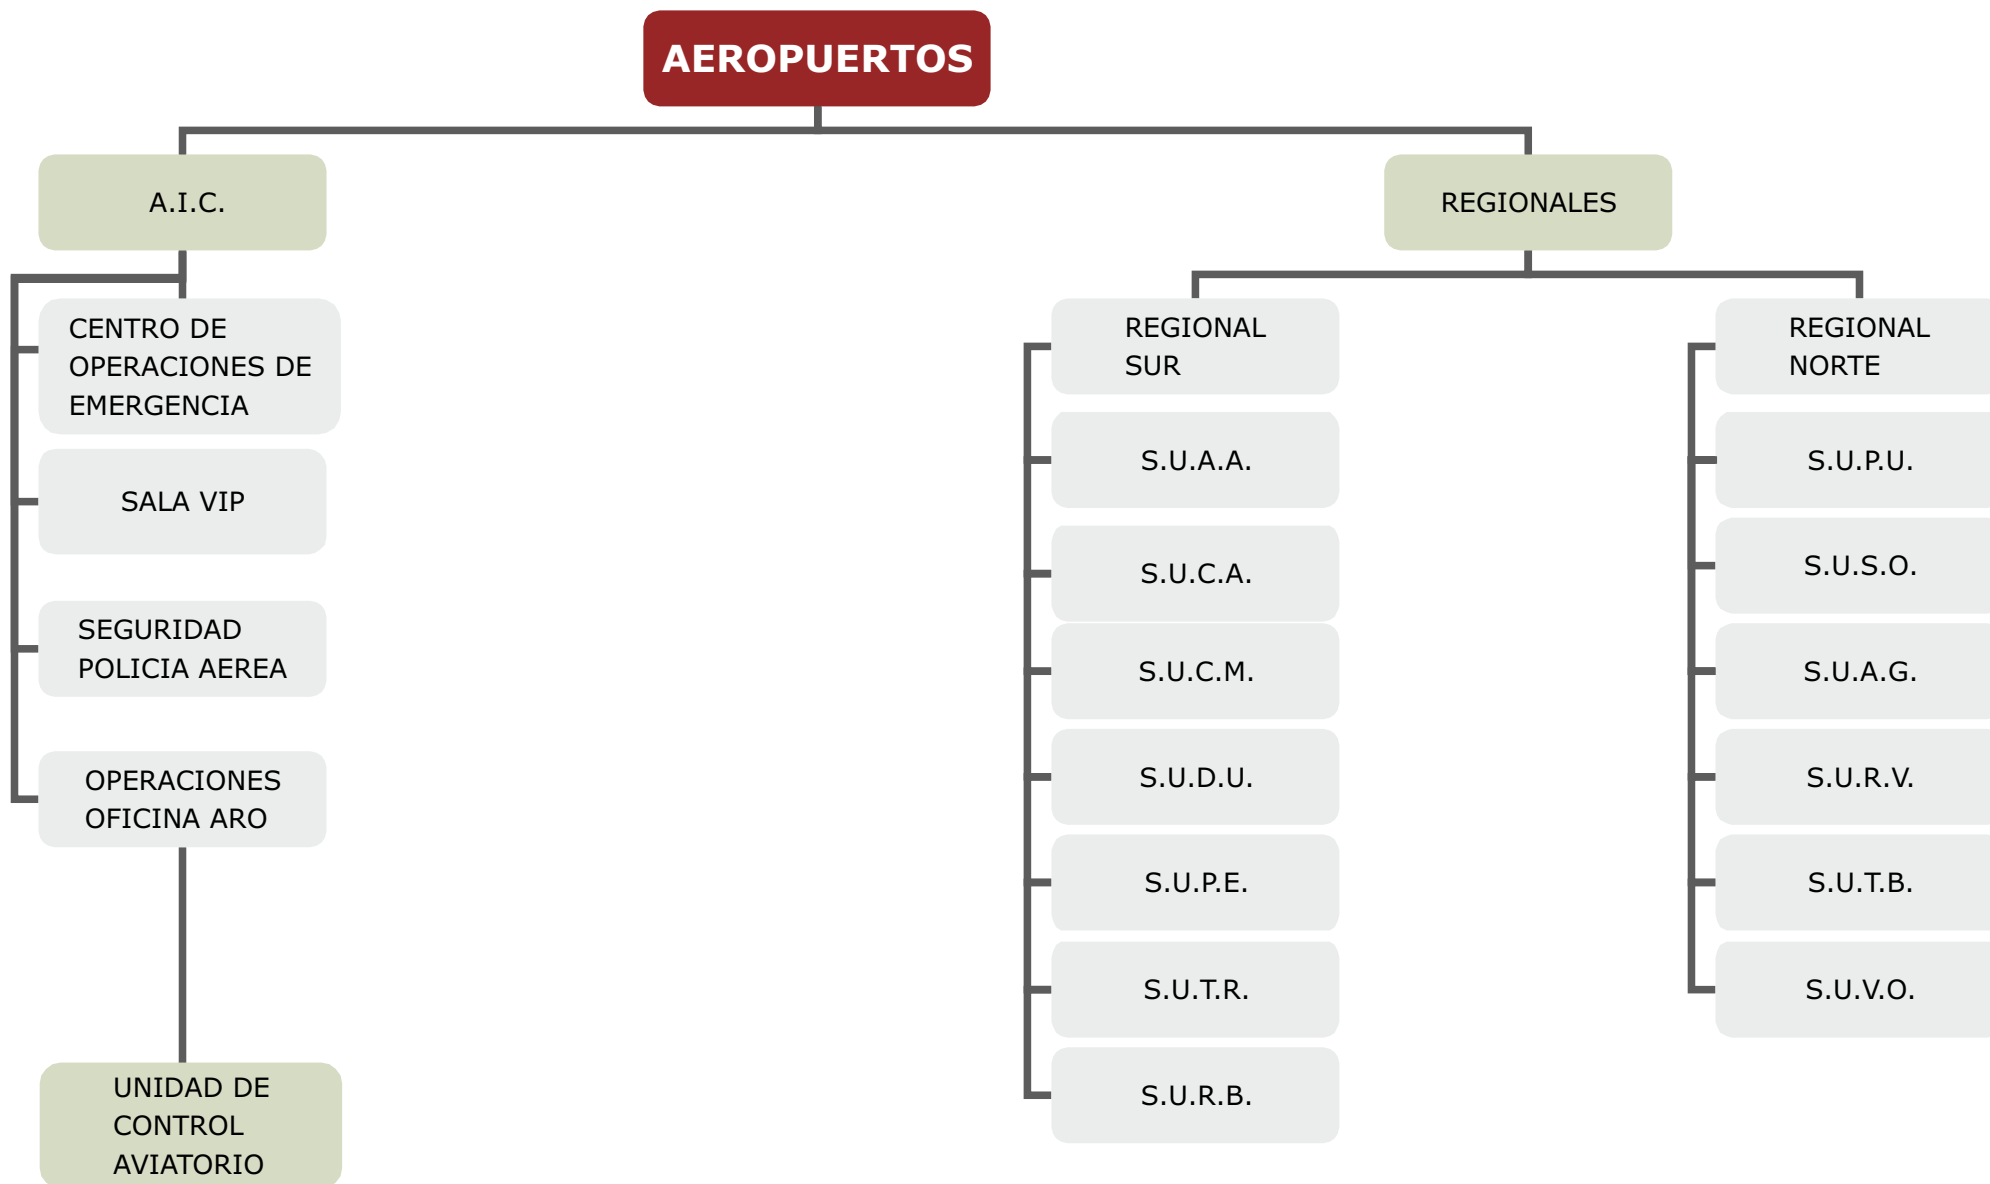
AEROPUERTOS

A.I.C.

CENTRO DE OPERACIONES DE EMERGENCIA

SALA VIP

SEGURIDAD POLICIA AEREA

OPERACIONES OFICINA ARO

UNIDAD DE CONTROL AVIATORIO

REGIONALES

REGIONAL SUR

S.U.A.A.

S.U.C.A.

S.U.C.M.

S.U.D.U.

S.U.P.E.

S.U.T.R.

S.U.R.B.

REGIONAL NORTE

S.U.P.U.

S.U.S.O.

S.U.A.G.

S.U.R.V.

S.U.T.B.

S.U.V.O.